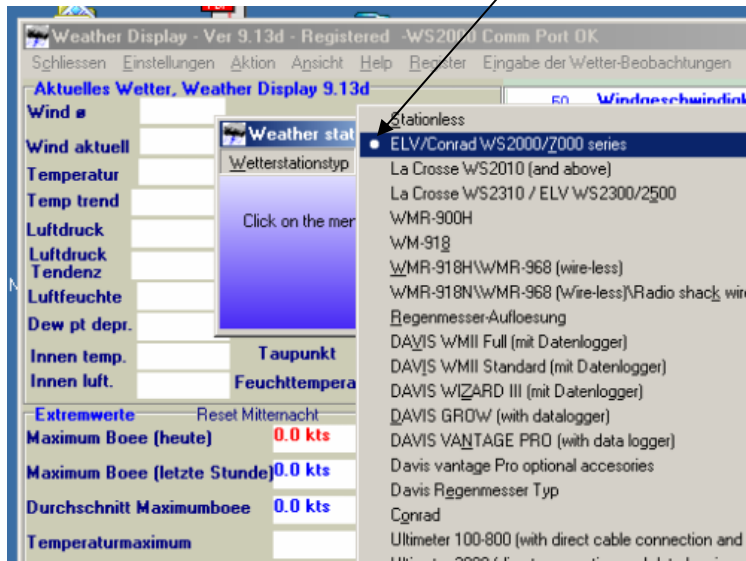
Weather Display - Ver 9.13d - Registered -WS2000 Comm Port OK

Schliessen Einstellungen Aktion Ansicht Help Register Eingabe der Wetter-Beobachtungen

Aktuelles Wetter, Weather Display 9.13d

Wind ø
Wind aktuell
Temperatur
Temp trend
Luftdruck
Luftdruck Tendenz
Luftfeuchte
Dew pt depr.
Innen temp.
Innen luft.

Taupunkt
Feuchttempera

Extremwerte Reset Mitternacht
Maximum Boee (heute) 0.0 kts
Maximum Boee (letzte Stunde) 0.0 kts
Durchschnitt Maximumboee 0.0 kts
Temperaturmaximum

Weather stat
Wetterstationstyp
Click on the mer

50 Windgeschwindigk

Stationless
ELV/Conrad WS2000/7000 series
La Crosse WS2010 (and above)
La Crosse WS2310 / ELV WS2300/2500
WMR-900H
WM-918
WMR-918H\WMR-968 (wire-less)
WMR-918N\WMR-968 (Wire-less)\Radio shack wir
Regenmesser-Aufloesung
DAVIS WMII Full (mit Datenlogger)
DAVIS WMII Standard (mit Datenlogger)
DAVIS WIZARD III (mit Datenlogger)
DAVIS GROW (with datalogger)
DAVIS VANTAGE PRO (with data logger)
Davis vantage Pro optional accesories
Davis Regenmesser Typ
Conrad
Ultimeter 100-800 (with direct cable connection and
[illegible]